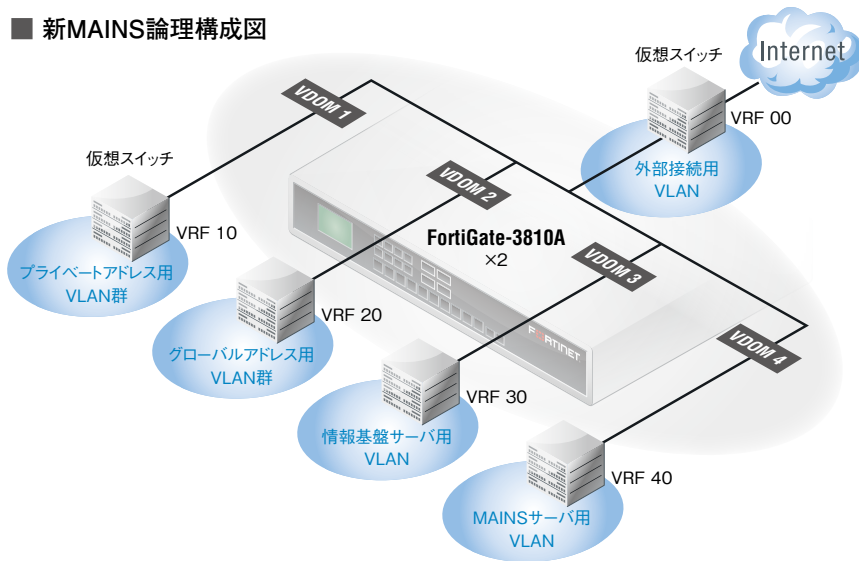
■ 新MAINS論理構成図

Internet

仮想スイッチ

VRF 00

外部接続用 VLAN

VDOM 1

VDOM 2

VDOM 3

VDOM 4

仮想スイッチ

VRF 10

プライベートアドレス用 VLAN群

FortiGate-3810A ×2

FORTINET

VRF 20

グローバルアドレス用 VLAN群

VRF 30

情報基盤サーバ用 VLAN

VRF 40

MAINSサーバ用 VLAN